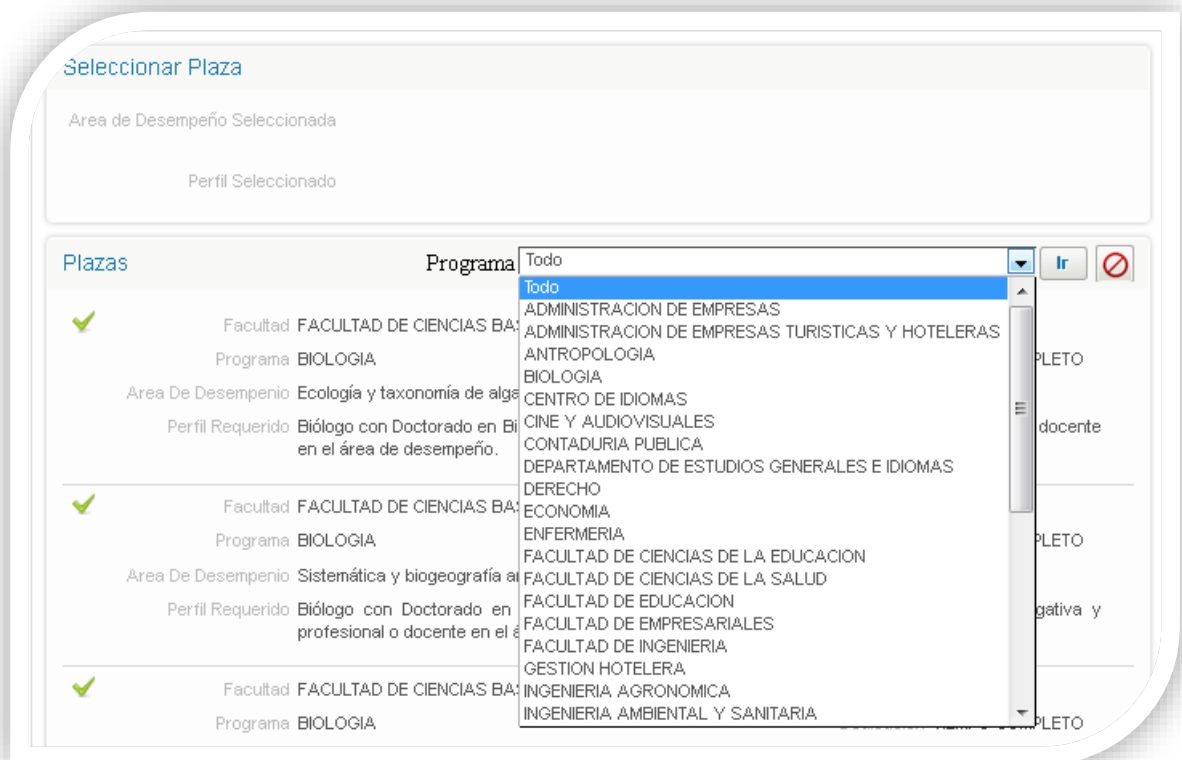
Seleccionar Plaza

Area de Desempeño Seleccionada

Perfil Seleccionado

Plazas

Programa Todo

Ir

Todo
ADMINISTRACION DE EMPRESAS
ADMINISTRACION DE EMPRESAS TURISTICAS Y HOTELERAS
ANTROPOLOGIA
BIOLOGIA
CENTRO DE IDIOMAS
CINE Y AUDIOVISUALES
CONTADURIA PUBLICA
DEPARTAMENTO DE ESTUDIOS GENERALES E IDIOMAS
DERECHO
ECONOMIA
ENFERMERIA
FACULTAD DE CIENCIAS DE LA EDUCACION
FACULTAD DE CIENCIAS DE LA SALUD
FACULTAD DE EDUCACION
FACULTAD DE EMPRESARIALES
FACULTAD DE INGENIERIA
GESTION HOTELERA
INGENIERIA AGRONOMICA
INGENIERIA AMBIENTAL Y SANITARIA

Facultad FACULTAD DE CIENCIAS BA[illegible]
Programa BIOLOGIA
Area De Desempenio Ecología y taxonomía de alga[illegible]
Perfil Requerido Biólogo con Doctorado en Bi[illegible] docente en el área de desempeño.
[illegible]PLETO

Facultad FACULTAD DE CIENCIAS BA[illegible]
Programa BIOLOGIA
Area De Desempenio Sistemática y biogeografía a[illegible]
Perfil Requerido Biólogo con Doctorado en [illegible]gativa y profesional o docente en el á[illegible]
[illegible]PLETO

Facultad FACULTAD DE CIENCIAS BA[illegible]
Programa BIOLOGIA
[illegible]PLETO